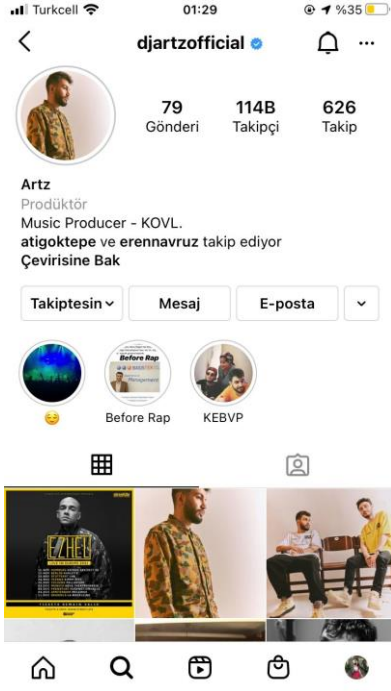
Turkcell 01:29 %35

djartzofficial

79 Gönderi
114B Takipçi
626 Takip

Artz
Prodüktör
Music Producer - KOVL.
atigoktepe ve erennavruz takip ediyor
Çevirisine Bak

Takiptesin
Mesaj
E-posta

😌
Before Rap
KEBVP

Before Rap

EZHEL